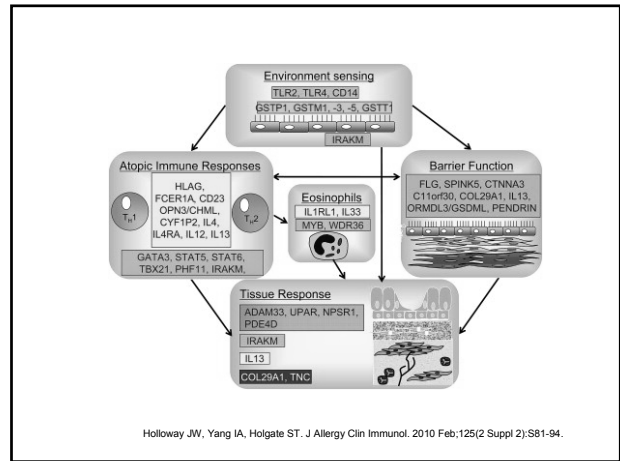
Environment sensing

TLR2, TLR4, CD14

GSTP1, GSTM1, -3, -5, GSTT1

IRAKM

Atopic Immune Responses

HLAG, FCER1A, CD23 OPN3/CHML, CYF1P2, IL4, IL4RA, IL12, IL13

$T_H1$

$T_H2$

GATA3, STAT5, STAT6, TBX21, PHF11, IRAKM,

Eosinophils

IL1RL1, IL33

MYB, WDR36

Barrier Function

FLG, SPINK5, CTNNA3 C11orf30, COL29A1, IL13, ORMDL3/GSDML, PENDRIN

Tissue Response

ADAM33, UPAR, NPSR1, PDE4D

IRAKM

IL13

COL29A1, TNC

Holloway JW, Yang IA, Holgate ST. J Allergy Clin Immunol. 2010 Feb;125(2 Suppl 2):S81-94.